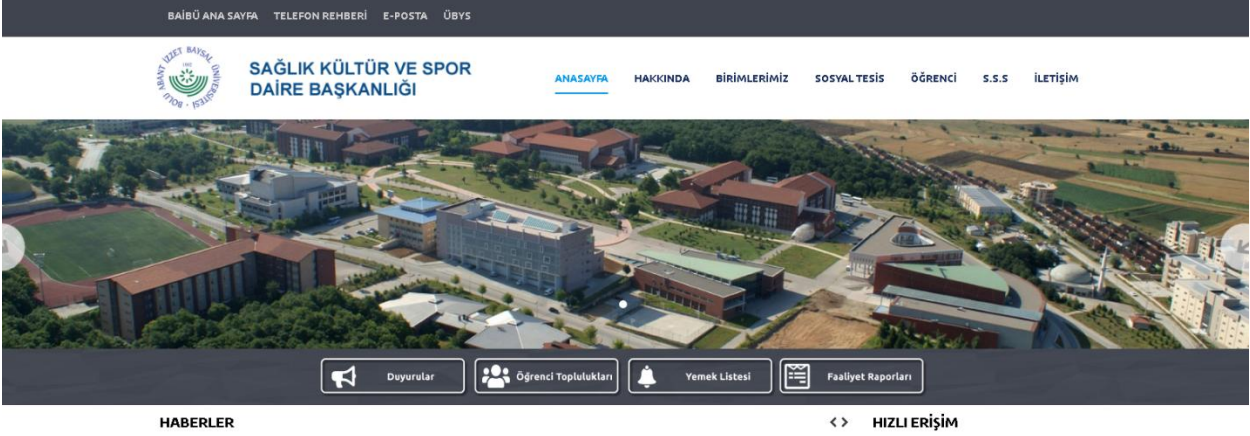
BAİBÜ ANA SAYFA TELEFON REHBERİ E-POSTA ÜBYS

BOLU ABANT İZZET BAYSAL ÜNİVERSİTESİ 1992

SAĞLIK KÜLTÜR VE SPOR DAİRE BAŞKANLIĞI

ANASAYFA HAKKINDA BİRİMLERİMİZ SOSYAL TESİS ÖĞRENCİ S.S.S İLETİŞİM

Duyurular Öğrenci Toplulukları Yemek Listesi Faaliyet Raporları

HABERLER

‹ › HIZLI ERİŞİM